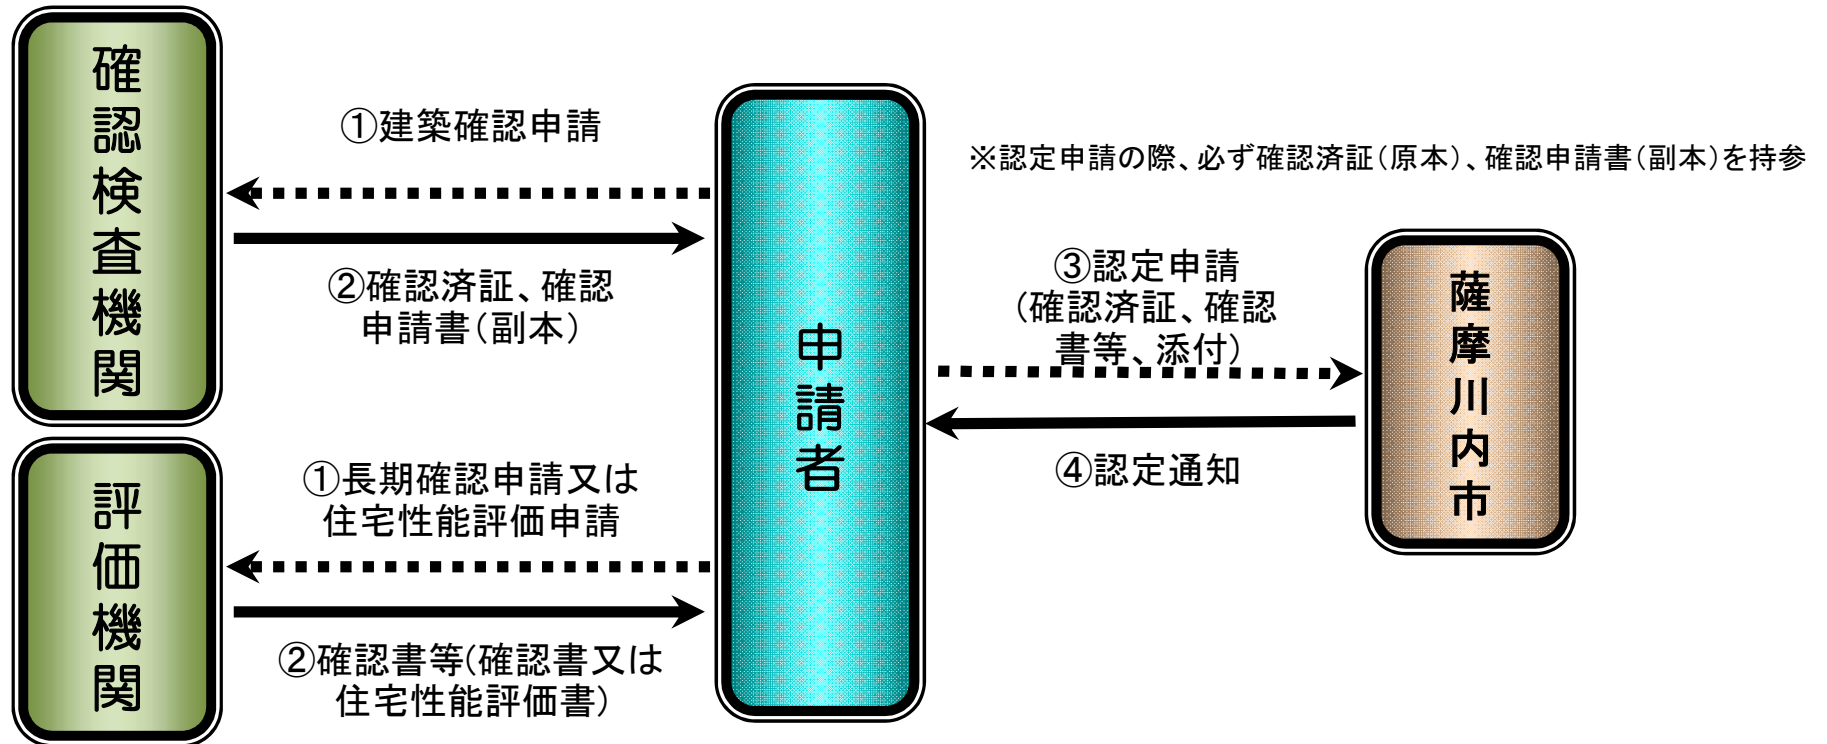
確認検査機関

①建築確認申請

②確認済証、確認申請書（副本）

申請者

※認定申請の際、必ず確認済証（原本）、確認申請書（副本）を持参

③認定申請（確認済証、確認書等、添付）

薩摩川内市

④認定通知

評価機関

①長期確認申請又は住宅性能評価申請

②確認書等(確認書又は住宅性能評価書)